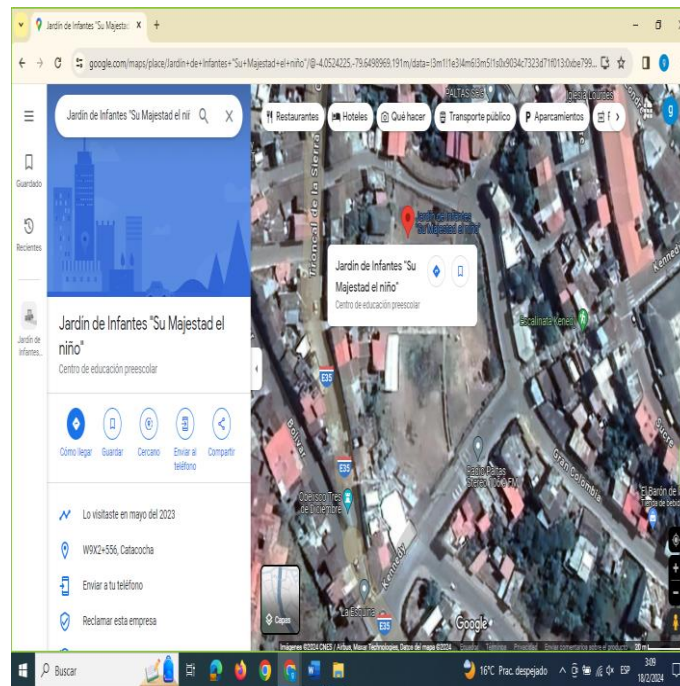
Jardín de Infantes "Su Majestad ×
+
google.com/maps/place/Jardin+de+Infantes+"Su+Majestad+el+niño"/@-4.0524225,-79.6498969,191m/data=!3m1!1e3!4m6!3m5!1s0x9034c7323d71f013:0xbe799...
Jardín de Infantes "Su Majestad el niñ
Restaurantes
Hoteles
Qué hacer
Transporte público
Aparcamientos
Guardado
Recientes
Jardín de Infantes...
Jardín de Infantes "Su Majestad el niño"
Centro de educación preescolar
Cómo llegar
Guardar
Cercano
Enviar al teléfono
Compartir
Lo visitaste en mayo del 2023
W9X2+556, Catacocha
Enviar a tu teléfono
Reclamar esta empresa
Jardín de Infantes "Su Majestad el niño"
Centro de educación preescolar
Jardín de Infantes "Su Majestad el niño"
Troncal de la Sierra
E35
E35
E35
Bolívar
Escalinata Kennedy
Kennedy
Radio Paltas Stereo 106.9 FM
Gran Colombia
Sucre
Obelisco Tres de Diciembre
La Escuela
Kennedy
El Barón de L
Capas
Google
Imágenes ©2024 CNES / Airbus, Maxar Technologies, Datos del mapa ©2024
Buscar
16°C Parc. despejado
3:09
18/2/2024